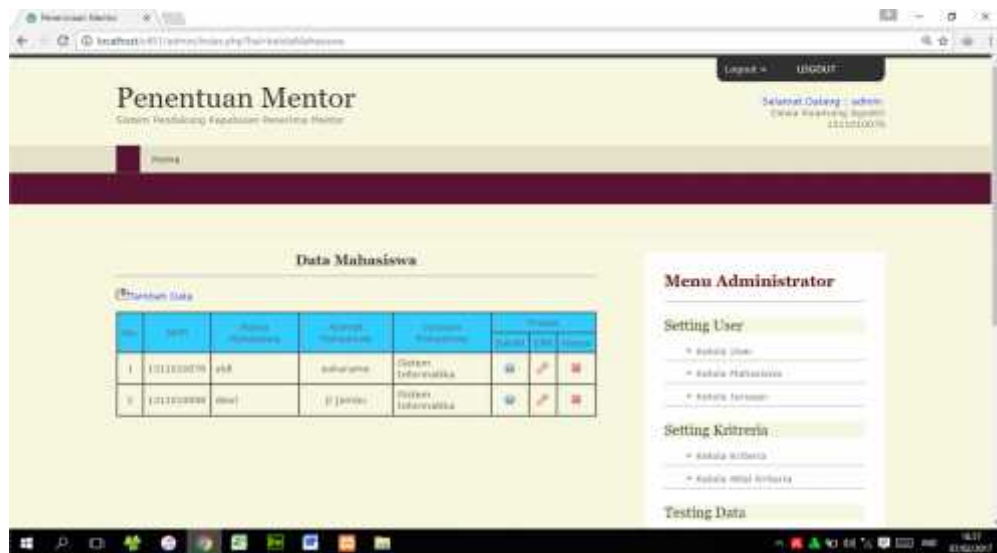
Penentuan Mentor

Logout » LOGOUT

Selamat Datang : admin

Home

Data Mahasiswa

Tambah Data

| No. | NIM | Nama Mahasiswa | Alamat Mahasiswa | Jurusan Mahasiswa | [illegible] | | |
|---|---|---|---|---|---|---|---|
| | | | | | Detail | Edit | Hapus |
| 1 | 131101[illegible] | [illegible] | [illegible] | Sistem Informatika | | | |
| 2 | 131101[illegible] | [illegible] | jl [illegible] | Sistem Informatika | | | |

Menu Administrator

Setting User

» Kelola User

» Kelola Mahasiswa

» Kelola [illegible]

Setting Kritreria

» Kelola Kriteria

» Kelola Nilai Kriteria

Testing Data